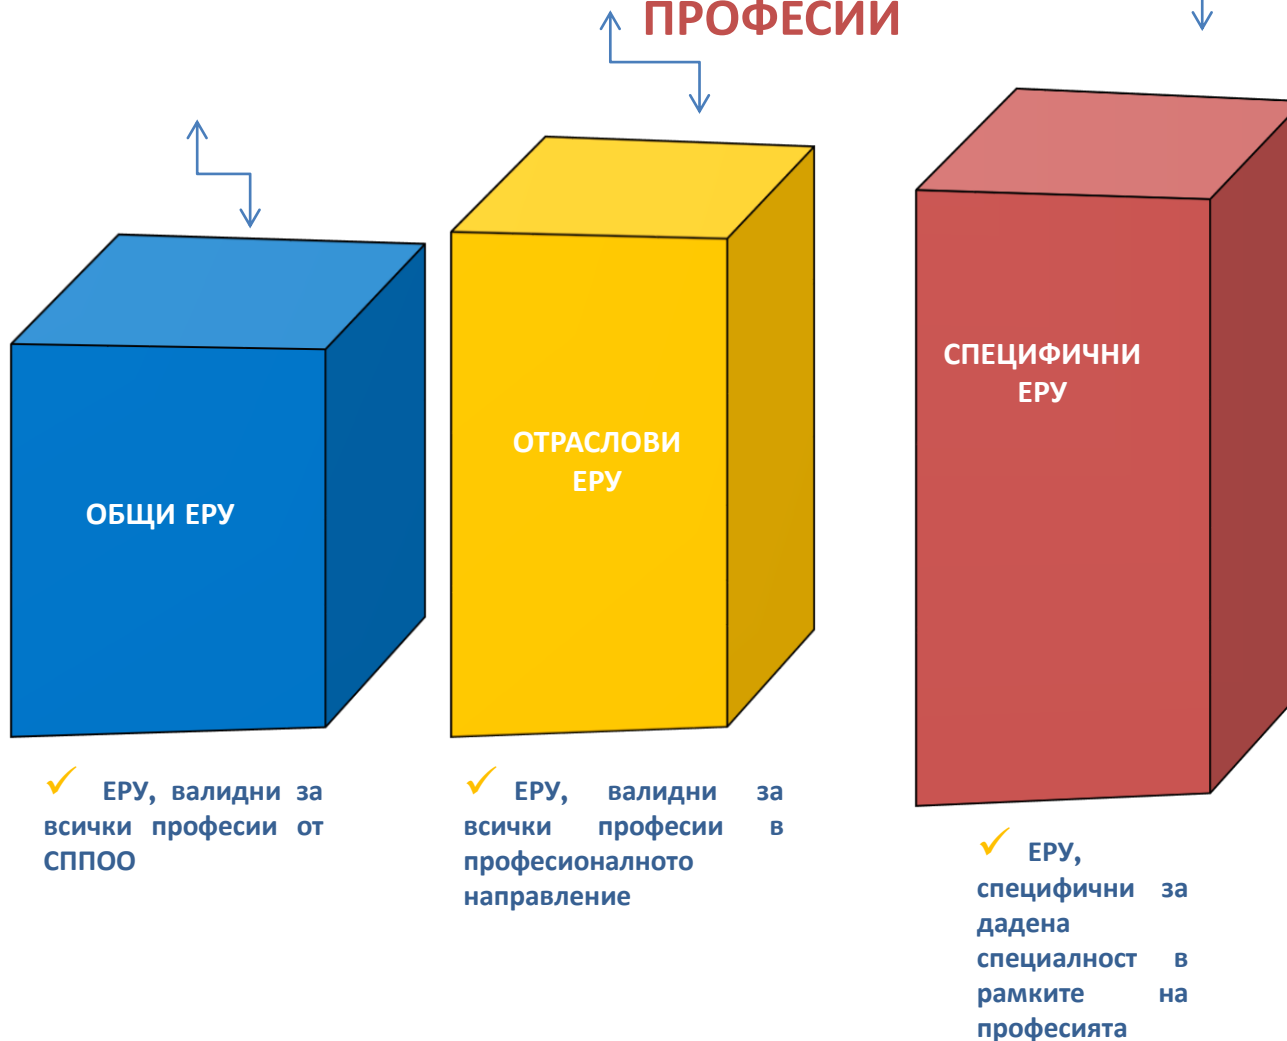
ПРОФЕСИИ

ОБЩИ ЕРУ

ОТРАСЛОВИ ЕРУ

СПЕЦИФИЧНИ ЕРУ

✓ ЕРУ, валидни за всички професии от СППОО

✓ ЕРУ, валидни за всички професии в професионалното направление

✓ ЕРУ, специфични за дадена специалност в рамките на професията